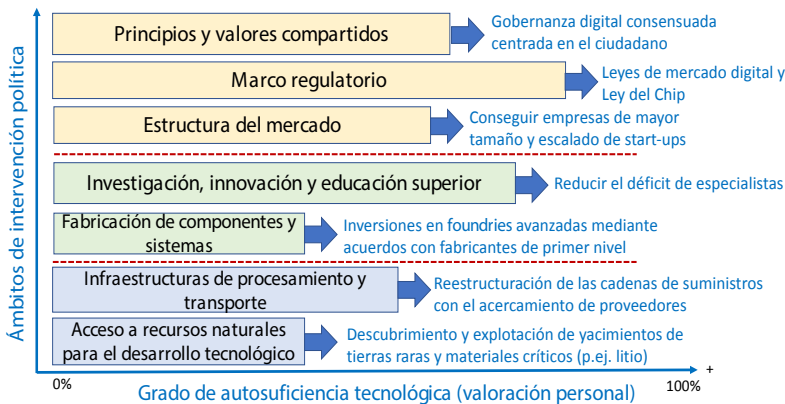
Ámbitos de intervención política

Principios y valores compartidos

Gobernanza digital consensuada centrada en el ciudadano

Marco regulatorio

Leyes de mercado digital y Ley del Chip

Estructura del mercado

Conseguir empresas de mayor tamaño y escalado de start-ups

Investigación, innovación y educación superior

Reducir el déficit de especialistas

Fabricación de componentes y sistemas

Inversiones en foundries avanzadas mediante acuerdos con fabricantes de primer nivel

Infraestructuras de procesamiento y transporte

Reestructuración de las cadenas de suministros con el acercamiento de proveedores

Acceso a recursos naturales para el desarrollo tecnológico

Descubrimiento y explotación de yacimientos de tierras raras y materiales críticos (p.ej. litio)

0%

+

100%

Grado de autosuficiencia tecnológica (valoración personal)